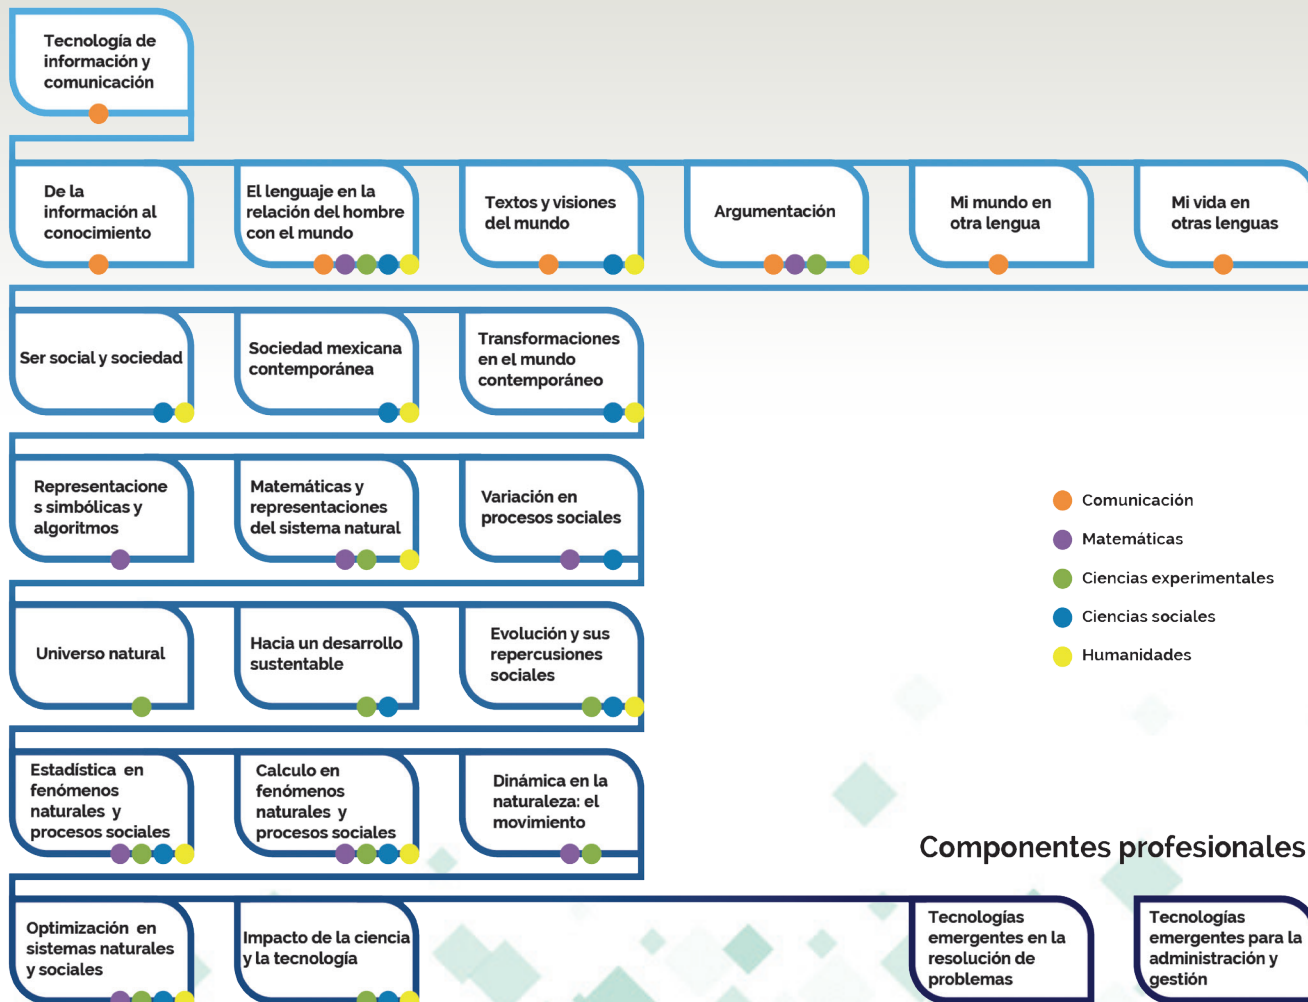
Tecnología de información y comunicación

De la información al conocimiento

El lenguaje en la relación del hombre con el mundo

Textos y visiones del mundo

Argumentación

Mi mundo en otra lengua

Mi vida en otras lenguas

Ser social y sociedad

Sociedad mexicana contemporánea

Transformaciones en el mundo contemporáneo

Representaciones simbólicas y algoritmos

Matemáticas y representaciones del sistema natural

Variación en procesos sociales

Universo natural

Hacia un desarrollo sustentable

Evolución y sus repercusiones sociales

Estadística en fenómenos naturales y procesos sociales

Calculo en fenómenos naturales y procesos sociales

Dinámica en la naturaleza: el movimiento

Optimización en sistemas naturales y sociales

Impacto de la ciencia y la tecnología

Comunicación
Matemáticas
Ciencias experimentales
Ciencias sociales
Humanidades

Componentes profesionales

Tecnologías emergentes en la resolución de problemas

Tecnologías emergentes para la administración y gestión